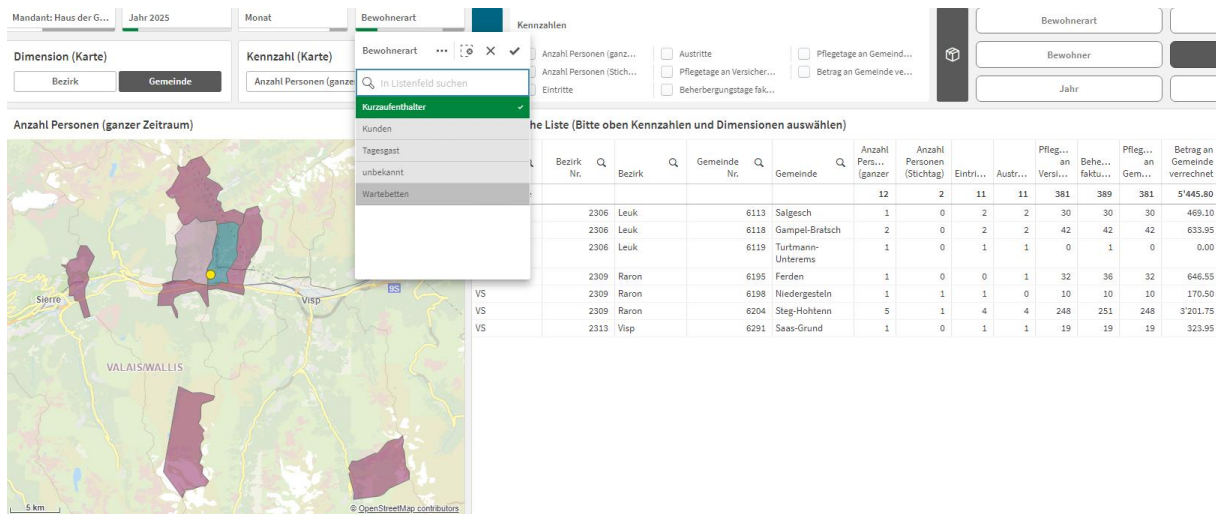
Mandant: Haus der G... | Jahr 2025 | Monat | Bewohnerart

Kennzahlen

Anzahl Personen (ganz... | Austritte | Pflegetage an Gemeind...
Anzahl Personen (Stich... | Pflegetage an Versicher... | Betrag an Gemeinde ve...
Eintritte | Beherbergungstage fak...

Bewohnerart
Bewohner
Jahr

Dimension (Karte)
Bezirk | Gemeinde

Kennzahl (Karte)
Anzahl Personen (ganze

Bewohnerart
In Listenfeld suchen
Kurzaufenthalter
Kunden
Tagesgast
unbekannt
Wartebetten

Anzahl Personen (ganzer Zeitraum)

Sierre
Visp
95
VALAIS/WALLIS
5 km
© OpenStreetMap contributors

...he Liste (Bitte oben Kennzahlen und Dimensionen auswählen)

| | Bezirk Nr. | Bezirk | Gemeinde Nr. | Gemeinde | Anzahl Pers... (ganzer | Anzahl Personen (Stichtag) | Eintri... | Austr... | Pfleg... an Versi... | Behe... faktu... | Pfleg... an Gem... | Betrag an Gemeinde verrechnet |
|---|---|---|---|---|---|---|---|---|---|---|---|---|
| | | | | | 12 | 2 | 11 | 11 | 381 | 389 | 381 | 5'445.80 |
| | 2306 | Leuk | 6113 | Salgesch | 1 | 0 | 2 | 2 | 30 | 30 | 30 | 469.10 |
| | 2306 | Leuk | 6118 | Gampel-Bratsch | 2 | 0 | 2 | 2 | 42 | 42 | 42 | 633.95 |
| | 2306 | Leuk | 6119 | Turtmann-Unterems | 1 | 0 | 1 | 1 | 0 | 1 | 0 | 0.00 |
| | 2309 | Raron | 6195 | Ferden | 1 | 0 | 0 | 1 | 32 | 36 | 32 | 646.55 |
| VS | 2309 | Raron | 6198 | Niedergesteln | 1 | 1 | 1 | 0 | 10 | 10 | 10 | 170.50 |
| VS | 2309 | Raron | 6204 | Steg-Hohtenn | 5 | 1 | 4 | 4 | 248 | 251 | 248 | 3'201.75 |
| VS | 2313 | Visp | 6291 | Saas-Grund | 1 | 0 | 1 | 1 | 19 | 19 | 19 | 323.95 |